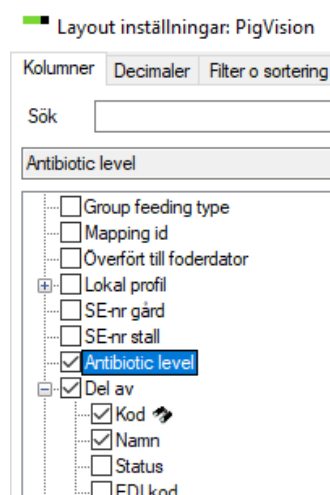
Layout inställningar: PigVision

Kolumner
Decimaler
Filter o sortering

Sök

Antibiotic level

Group feeding type
Mapping id
Överfört till foderdator
Lokal profil
SE-nr gård
SE-nr stall
Antibiotic level
Del av
Kod
Namn
Status
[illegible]